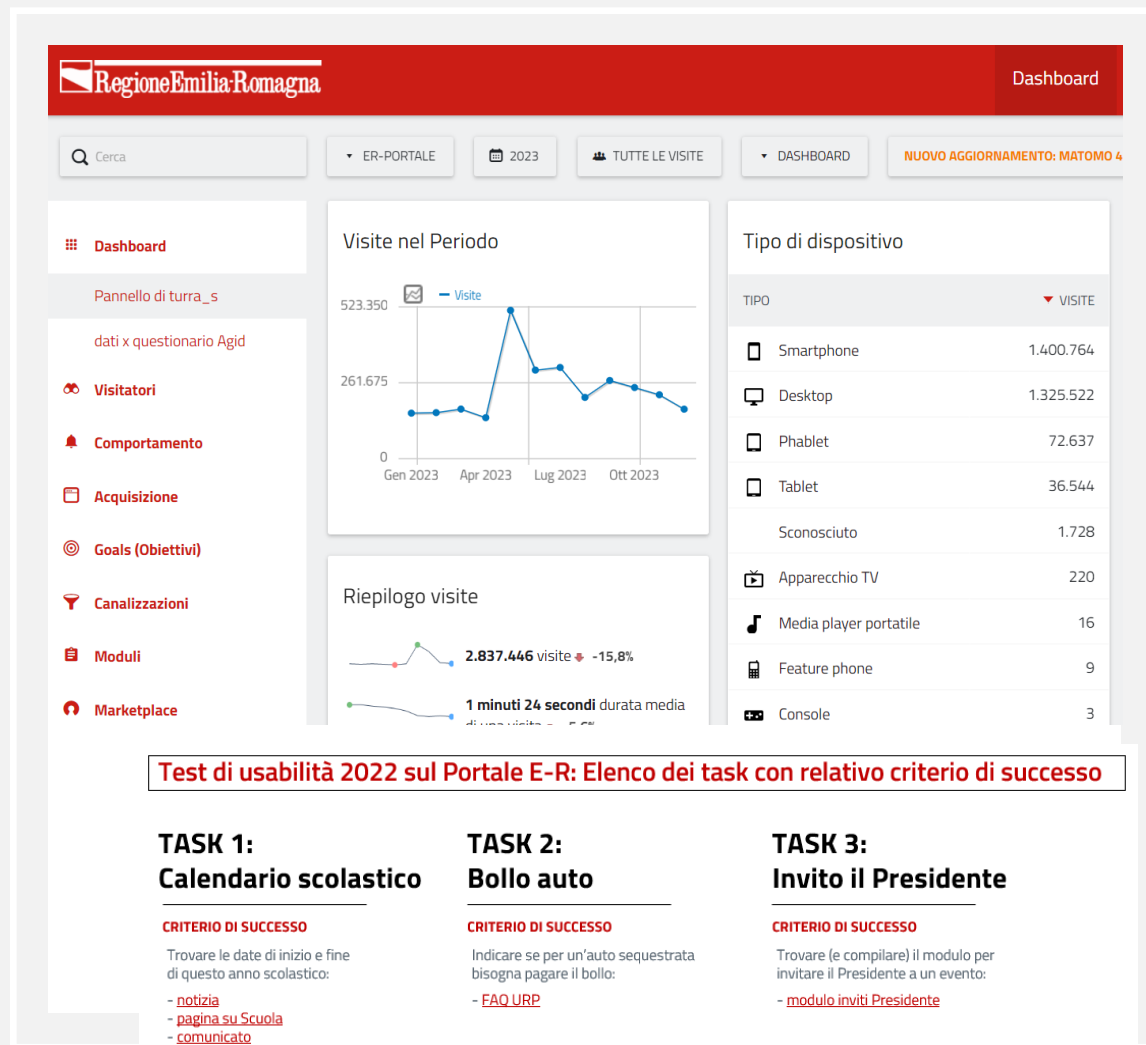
RegioneEmilia-Romagna

Dashboard

Cerca

ER-PORTALE

2023

TUTTE LE VISITE

DASHBOARD

NUOVO AGGIORNAMENTO: MATOMO 4

Dashboard

Pannello di turra_s

dati x questionario Agid

Visitatori

Comportamento

Acquisizione

Goals (Obiettivi)

Canalizzazioni

Moduli

Marketplace

Visite nel Periodo

Visite

523.350

261.675

0

Gen 2023

Apr 2023

Lug 2023

Ott 2023

Riepilogo visite

2.837.446 visite -15,8%

1 minuti 24 secondi durata media di una visita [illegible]

Tipo di dispositivo

| TIPO | VISITE |
|---|---|
| Smartphone | 1.400.764 |
| Desktop | 1.325.522 |
| Phablet | 72.637 |
| Tablet | 36.544 |
| Sconosciuto | 1.728 |
| Apparecchio TV | 220 |
| Media player portatile | 16 |
| Feature phone | 9 |
| Console | 3 |

Test di usabilità 2022 sul Portale E-R: Elenco dei task con relativo criterio di successo

TASK 1:
Calendario scolastico

CRITERIO DI SUCCESSO

Trovare le date di inizio e fine di questo anno scolastico:

- notizia
- pagina su Scuola
- comunicato

TASK 2:
Bollo auto

CRITERIO DI SUCCESSO

Indicare se per un'auto sequestrata bisogna pagare il bollo:

- FAQ URP

TASK 3:
Invito il Presidente

CRITERIO DI SUCCESSO

Trovare (e compilare) il modulo per invitare il Presidente a un evento:

- modulo inviti Presidente